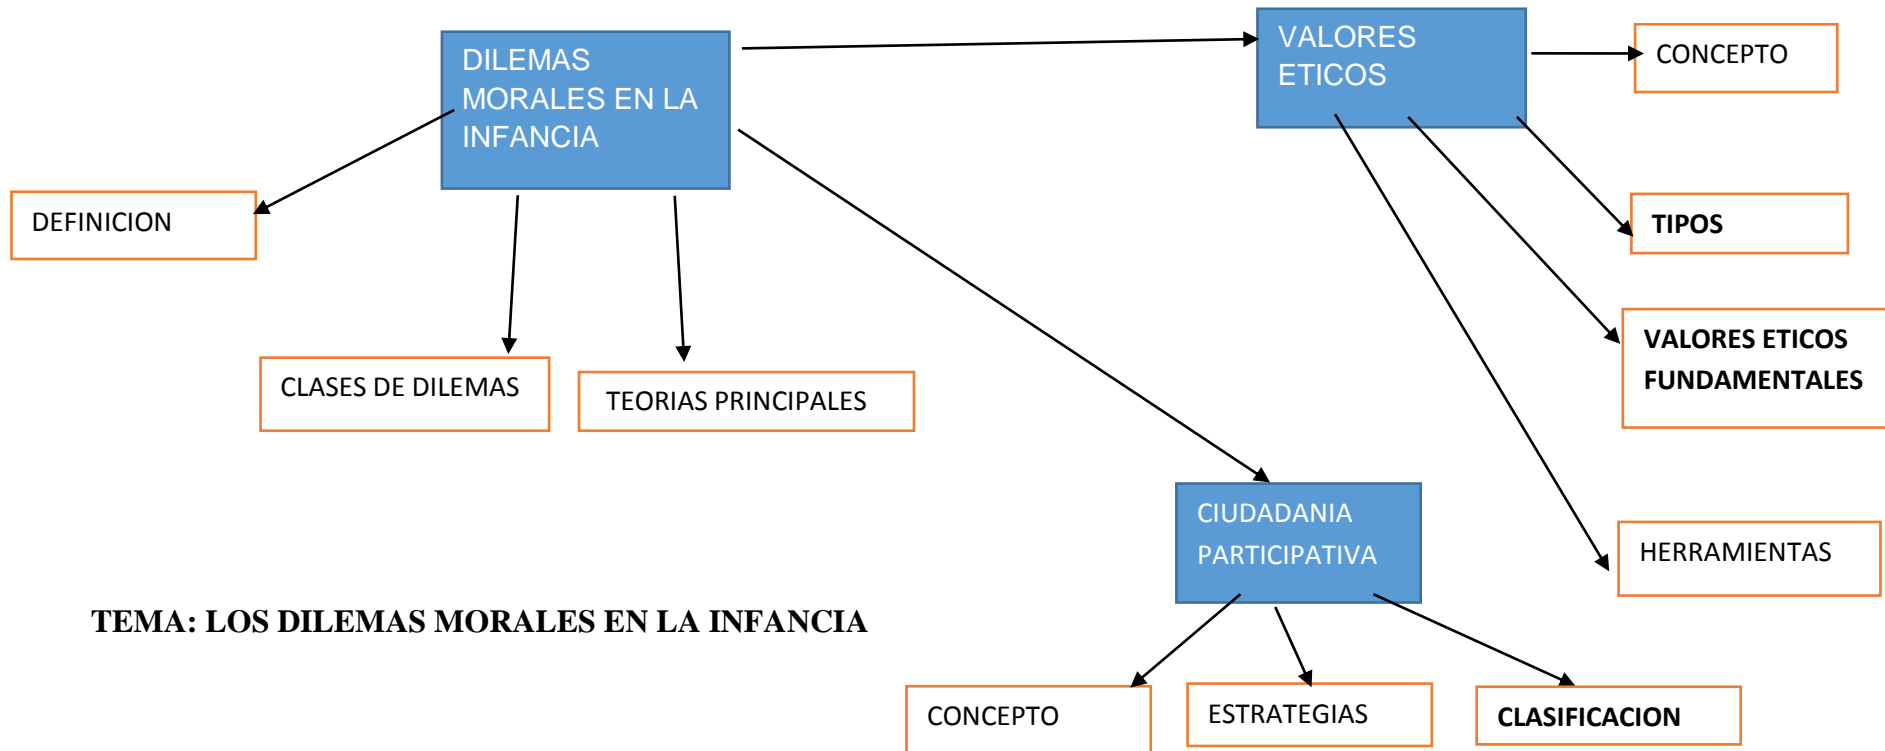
DILEMAS MORALES EN LA INFANCIA

VALORES ETICOS

CONCEPTO

DEFINICION

TIPOS

CLASES DE DILEMAS

TEORIAS PRINCIPALES

VALORES ETICOS FUNDAMENTALES

CIUDADANIA PARTICIPATIVA

HERRAMIENTAS

TEMA: LOS DILEMAS MORALES EN LA INFANCIA

CONCEPTO

ESTRATEGIAS

CLASIFICACION